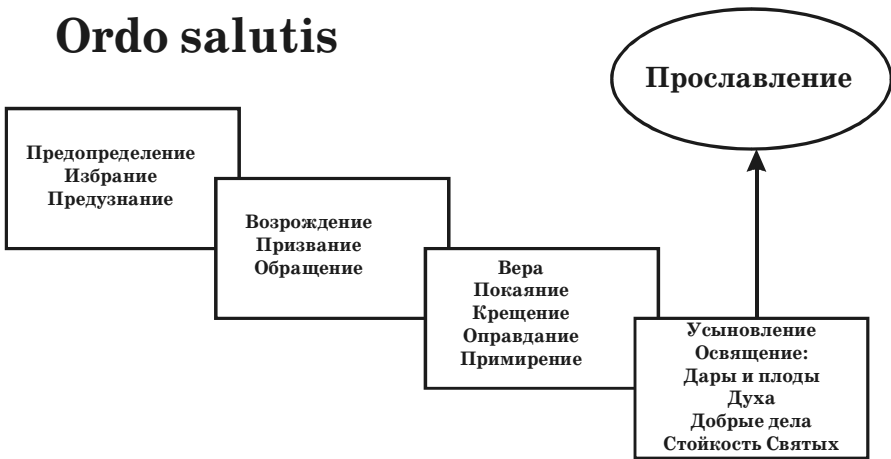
Ordo salutis

Прославление

Предопределение
Избрание
Предузнание

Возрождение
Призвание
Обращение

Вера
Покаяние
Крещение
Оправдание
Примирение

Усыновление
Освящение:
Дары и плоды
Духа
Добрые дела
Стойкость Святых